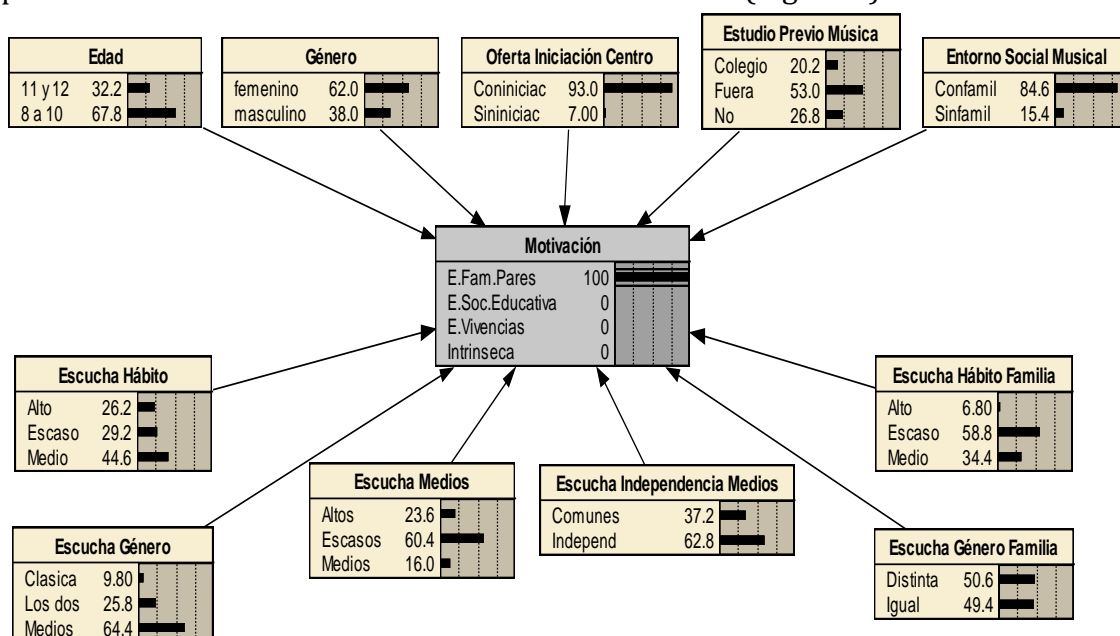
Edad
11 y 12 32.2
8 a 10 67.8

Género
femenino 62.0
masculino 38.0

Oferta Iniciación Centro
Coniniciac 93.0
Siniiniciac 7.00

Estudio Previo Música
Colegio 20.2
Fuera 53.0
No 26.8

Entorno Social Musical
Confamil 84.6
Sinfamil 15.4

Motivación
E.Fam.Pares 100
E.Soc.Educativa 0
E.Vivencias 0
Intrinseca 0

Escucha Hábito
Alto 26.2
Escaso 29.2
Medio 44.6

Escucha Hábito Familia
Alto 6.80
Escaso 58.8
Medio 34.4

Escucha Medios
Altos 23.6
Escasos 60.4
Medios 16.0

Escucha Independencia Medios
Comunes 37.2
Independ 62.8

Escucha Género
Clasica 9.80
Los dos 25.8
Medios 64.4

Escucha Género Familia
Distinta 50.6
Igual 49.4